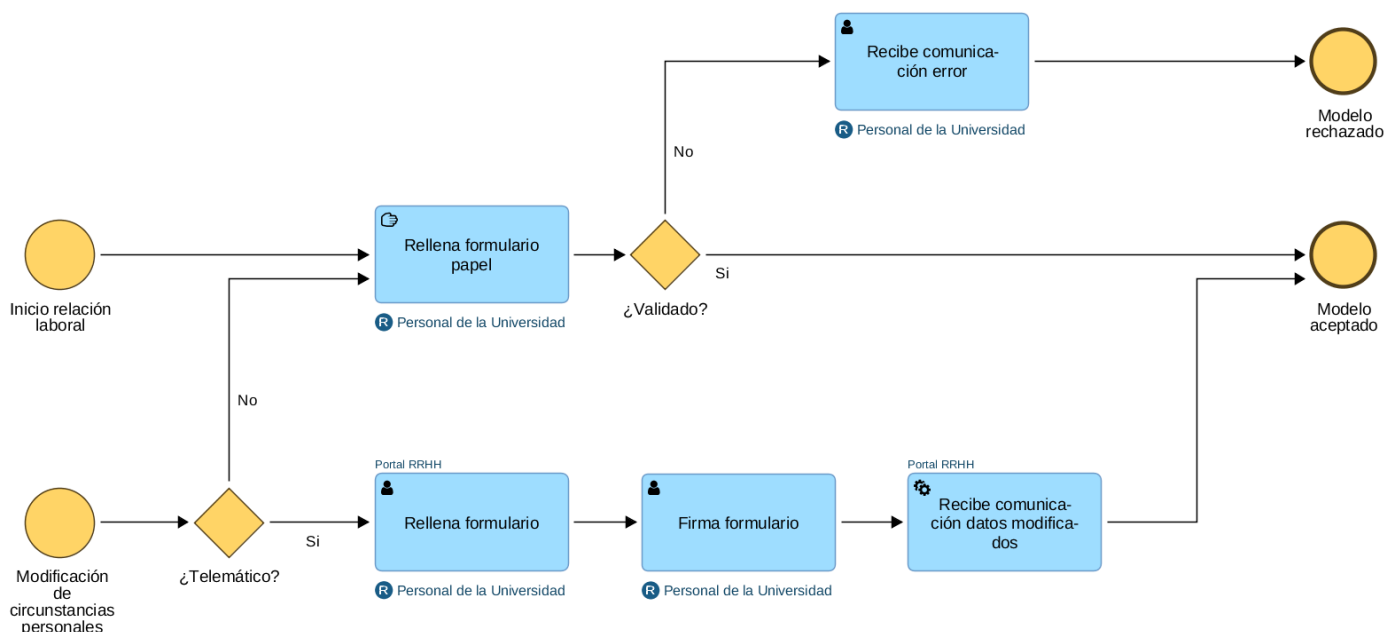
Recibe comunicación error

R Personal de la Universidad

Modelo rechazado

No

Inicio relación laboral

Rellena formulario papel

R Personal de la Universidad

¿Validado?

Si

Modelo aceptado

No

Portal RRHH

Rellena formulario

R Personal de la Universidad

Firma formulario

R Personal de la Universidad

Portal RRHH

Recibe comunicación datos modificados

Modificación de circunstancias personales

¿Telemático?

Si